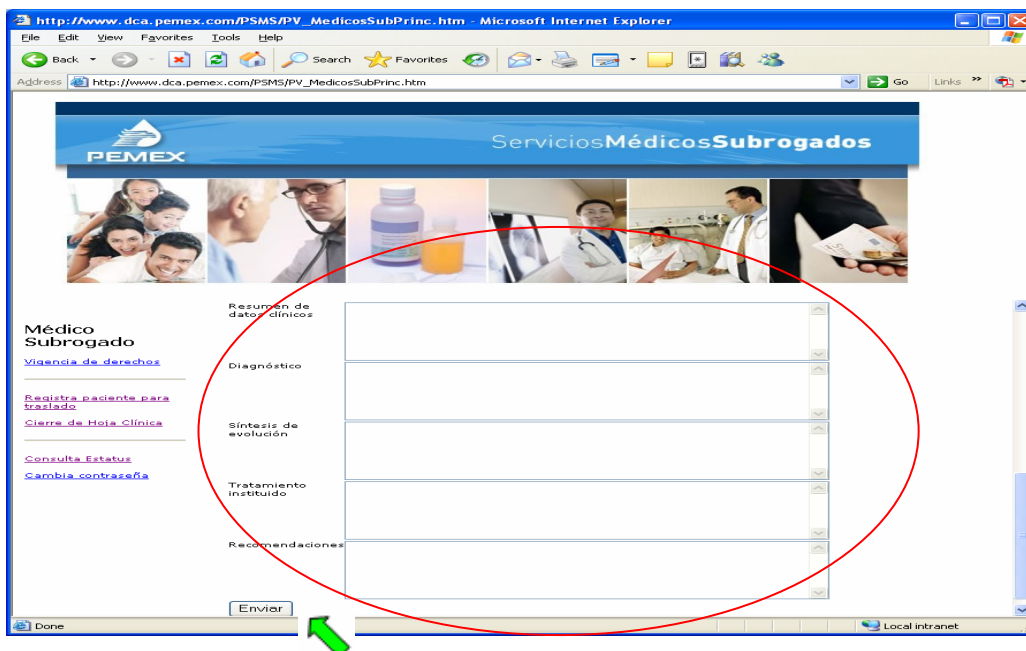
http://www.dca.pemex.com/PSMS/PV_MedicosSubPrinc.htm - Microsoft Internet Explorer

File Edit View Favorites Tools Help

Back Search Favorites

Address http://www.dca.pemex.com/PSMS/PV_MedicosSubPrinc.htm Go Links »

PEMEX

ServiciosMédicosSubrogados

Médico Subrogado

Vigencia de derechos

Registra paciente para traslado

Cierre de Hoja Clínica

Consulta Estatus

Cambia contraseña

Resumen de datos clínicos

Diagnóstico

Síntesis de evolución

Tratamiento instituido

Recomendaciones

Enviar

Done

Local intranet